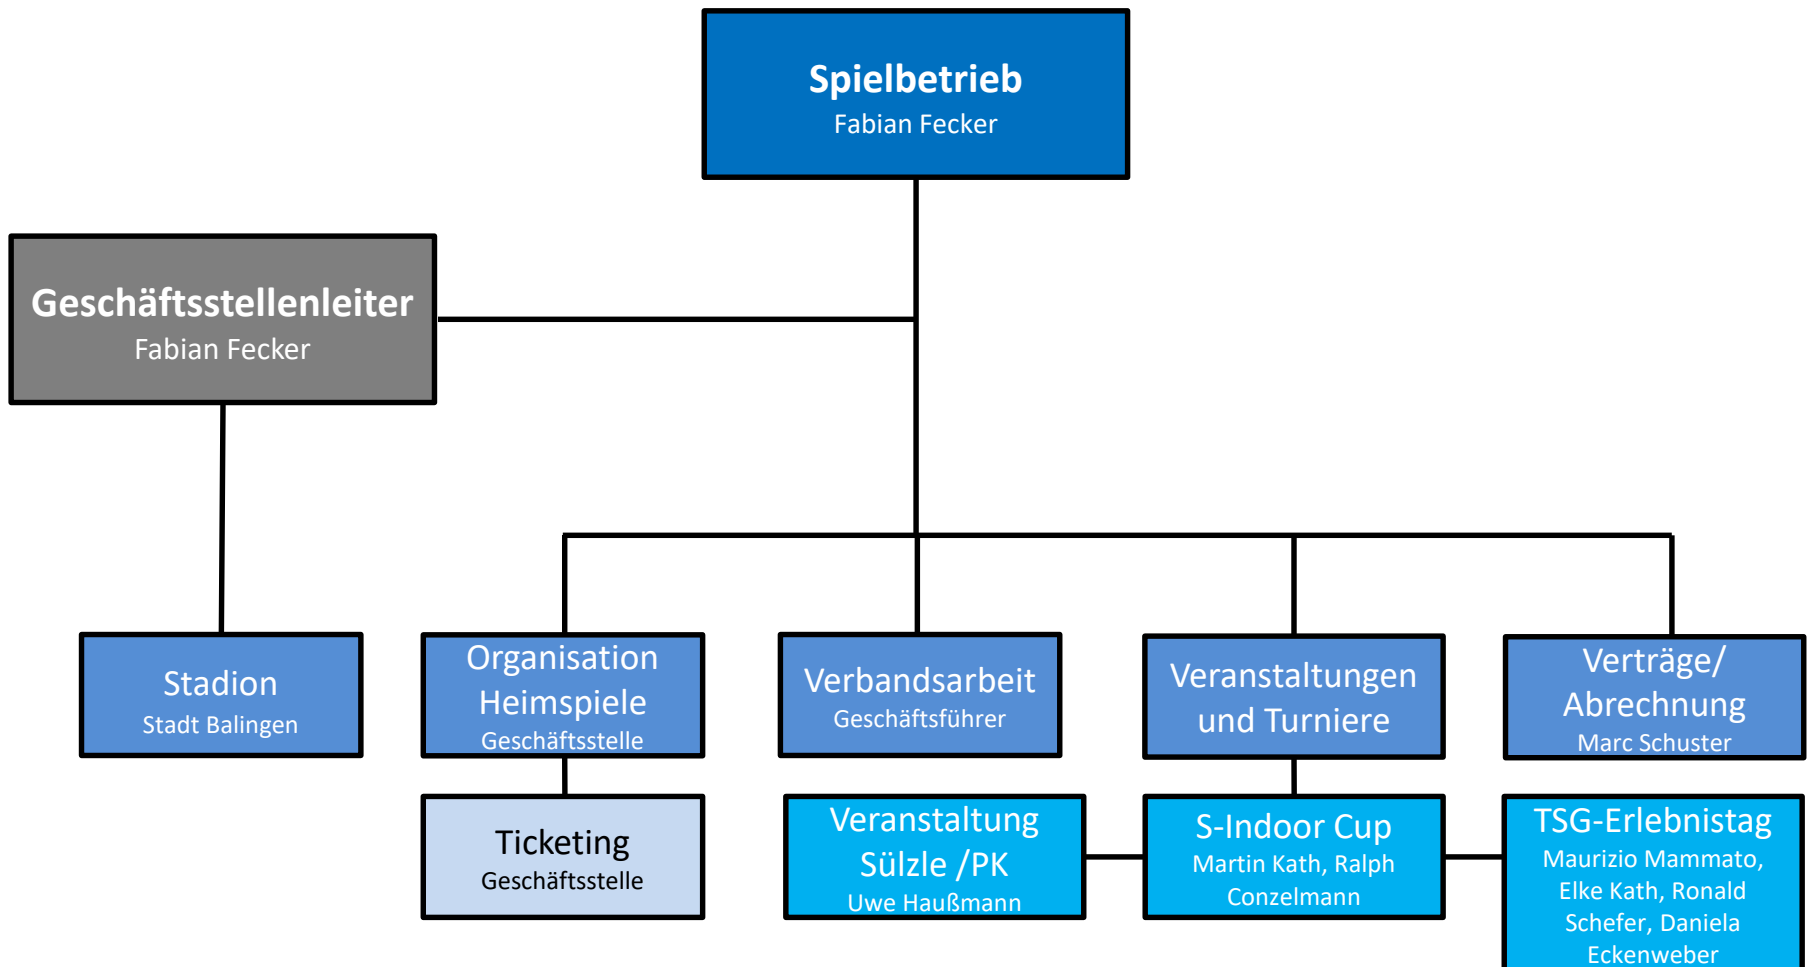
Spielbetrieb
Fabian Fecker

Geschäftsstellenleiter
Fabian Fecker

Stadion
Stadt Balingen

Organisation Heimspiele
Geschäftsstelle

Verbandsarbeit
Geschäftsführer

Veranstaltungen und Turniere

Verträge/ Abrechnung
Marc Schuster

Ticketing
Geschäftsstelle

Veranstaltung Sülzle /PK
Uwe Haußmann

S-Indoor Cup
Martin Kath, Ralph Conzelmann

TSG-Erlebnistag
Maurizio Mammato, Elke Kath, Ronald Schefer, Daniela Eckenweber